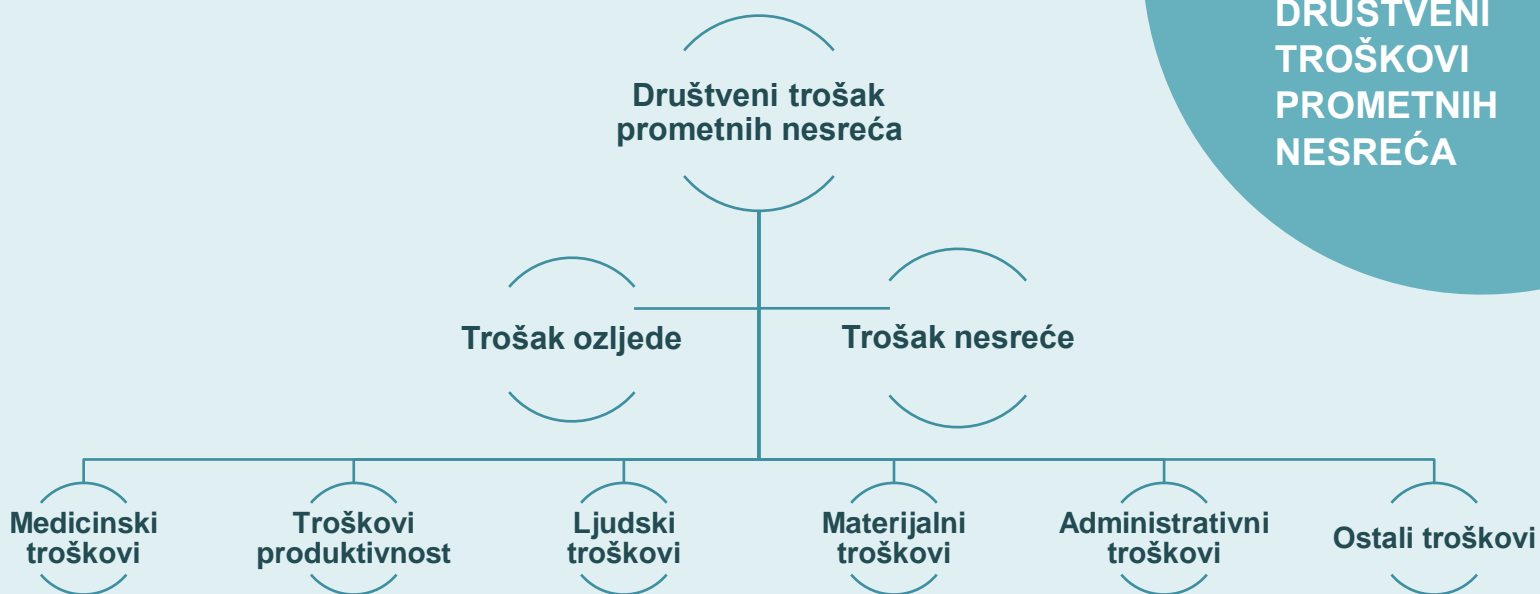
DRUŠTVENI TROŠKOVI PROMETNIH NESREĆA

Društveni trošak prometnih nesreća

Trošak ozljede

Trošak nesreće

Medicinski troškovi

Troškovi produktivnost

Ljudski troškovi

Materijalni troškovi

Administrativni troškovi

Ostali troškovi